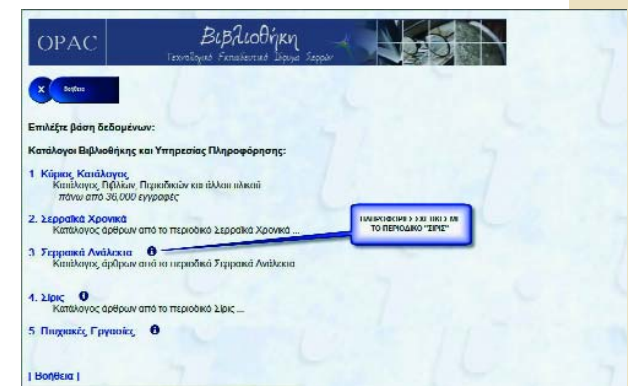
OPAC

Βιβλιοθήκη

Τεχνολογικό Εκπαιδευτικό Ίδρυμα Σερρών

Βοήθεια

Επιλέξτε βάση δεδομένων:

Κατάλογοι Βιβλιοθήκης και Υπηρεσίας Πληροφόρησης:

1. Κύριος Κατάλογος
Κατάλογος Βιβλίων, Περιοδικών και άλλου υλικού
πάνω από 36,000 εγγραφές

2. Σερραϊκά Χρονικά
Κατάλογος άρθρων από το περιοδικό Σερραϊκά Χρονικά ...

3. Σερραϊκά Ανάλεκτα
Κατάλογος άρθρων από το περιοδικό Σερραϊκά Ανάλεκτα

ΠΛΗΡΟΦΟΡΙΕΣ ΣΧΕΤΙΚΑ ΜΕ ΤΟ ΠΕΡΙΟΔΙΚΟ "ΣΙΡΙΣ"

4. Σίρις
Κατάλογος άρθρων από το περιοδικό Σίρις ...

5. Πτυχιακές Εργασίες

| Βοήθεια |